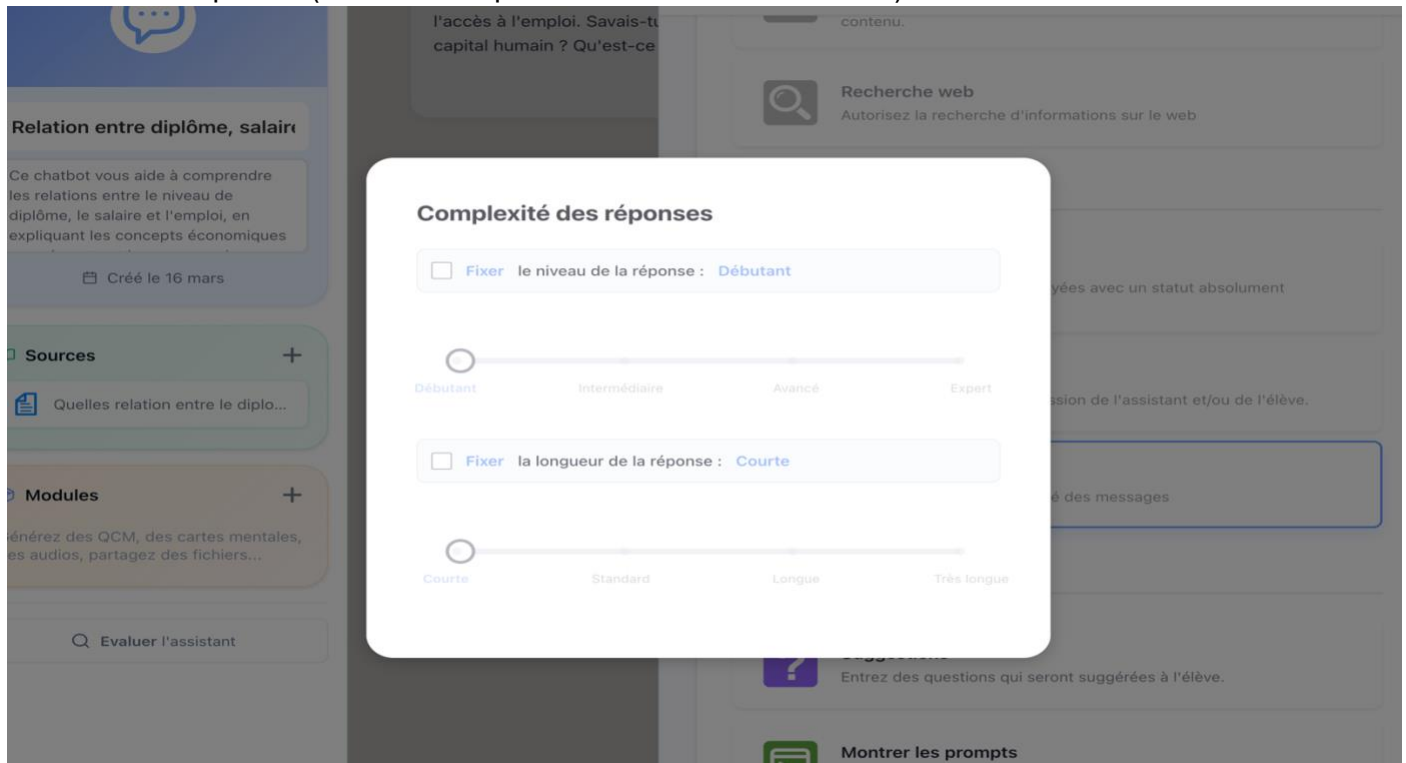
l'accès à l'emploi. Savais-tu capital humain ? Qu'est-ce

contenu.

Recherche web
Autorisez la recherche d'informations sur le web

Relation entre diplôme, salair

Ce chatbot vous aide à comprendre les relations entre le niveau de diplôme, le salaire et l'emploi, en expliquant les concepts économiques

Créé le 16 mars

Sources +

Quelles relation entre le diplo...

Modules +

énérez des QCM, des cartes mentales, es audios, partagez des fichiers...

Evaluer l'assistant

Complexité des réponses

Fixer le niveau de la réponse : Débutant

Débutant Intermédiaire Avancé Expert

Fixer la longueur de la réponse : Courte

Courte Standard Longue Très longue

yées avec un statut absolument

ssion de l'assistant et/ou de l'élève.

é des messages

Entrez des questions qui seront suggérées à l'élève.

Montrer les prompts